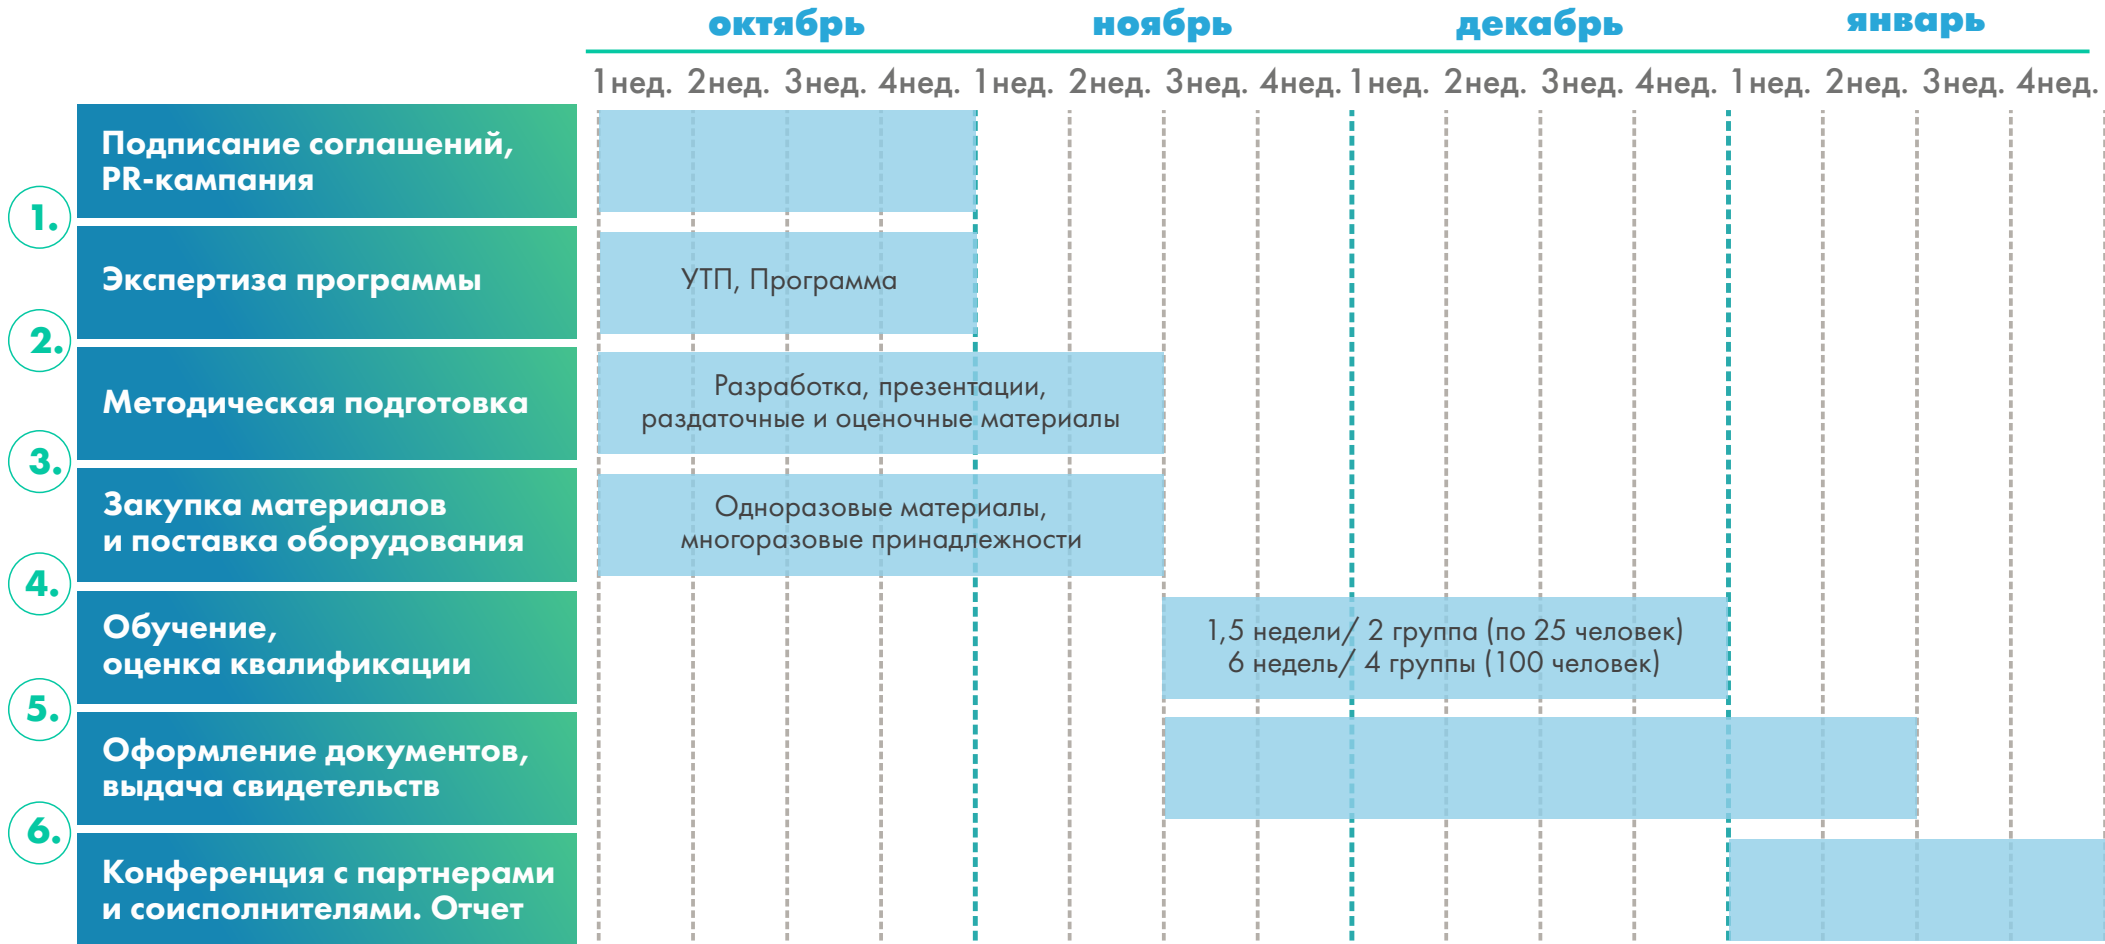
октябрь ноябрь декабрь январь

1нед. 2нед. 3нед. 4нед. 1нед. 2нед. 3нед. 4нед. 1нед. 2нед. 3нед. 4нед. 1нед. 2нед. 3нед. 4нед.

Подписание соглашений, PR-кампания

1.

Экспертиза программы

УТП, Программа

2.

Методическая подготовка

Разработка, презентации, раздаточные и оценочные материалы

3.

Закупка материалов и поставка оборудования

Одноразовые материалы, многоразовые принадлежности

4.

Обучение, оценка квалификации

1,5 недели/ 2 группа (по 25 человек)
6 недель/ 4 группы (100 человек)

5.

Оформление документов, выдача свидетельств

6.

Конференция с партнерами и соисполнителями. Отчет